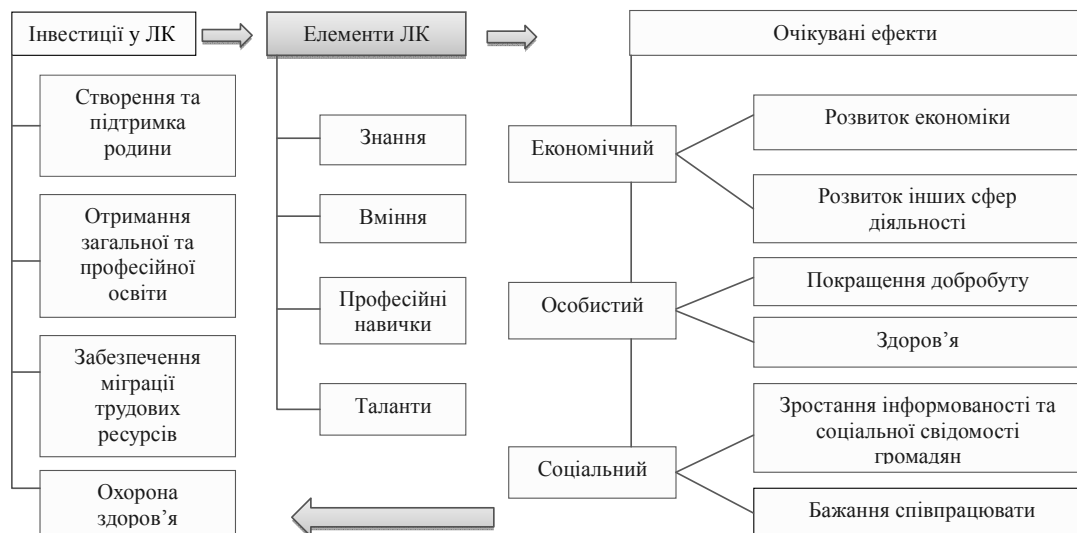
Інвестиції у ЛК

Елементи ЛК

Очікувані ефекти

Створення та підтримка родини

Отримання загальної та професійної освіти

Забезпечення міграції трудових ресурсів

Охорона здоров'я

Знання

Вміння

Професійні навички

Таланти

Економічний

Розвиток економіки

Розвиток інших сфер діяльності

Особистий

Покращення добробуту

Здоров'я

Соціальний

Зростання інформованості та соціальної свідомості громадян

Бажання співпрацювати